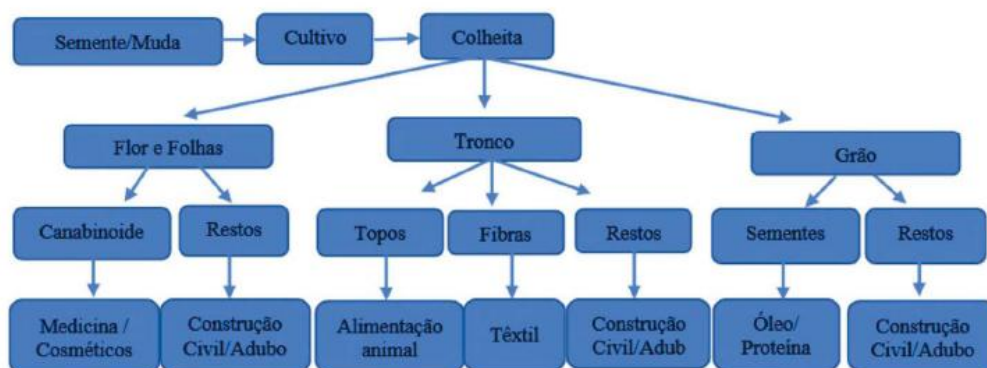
Semente/Muda
Cultivo
Colheita

Flor e Folhas
Tronco
Grão

Canabinoide
Restos
Topos
Fibras
Restos
Sementes
Restos

Medicina / Cosméticos
Construção Civil/Adubo
Alimentação animal
Têxtil
Construção Civil/Adub
Óleo/ Proteína
Construção Civil/Adubo